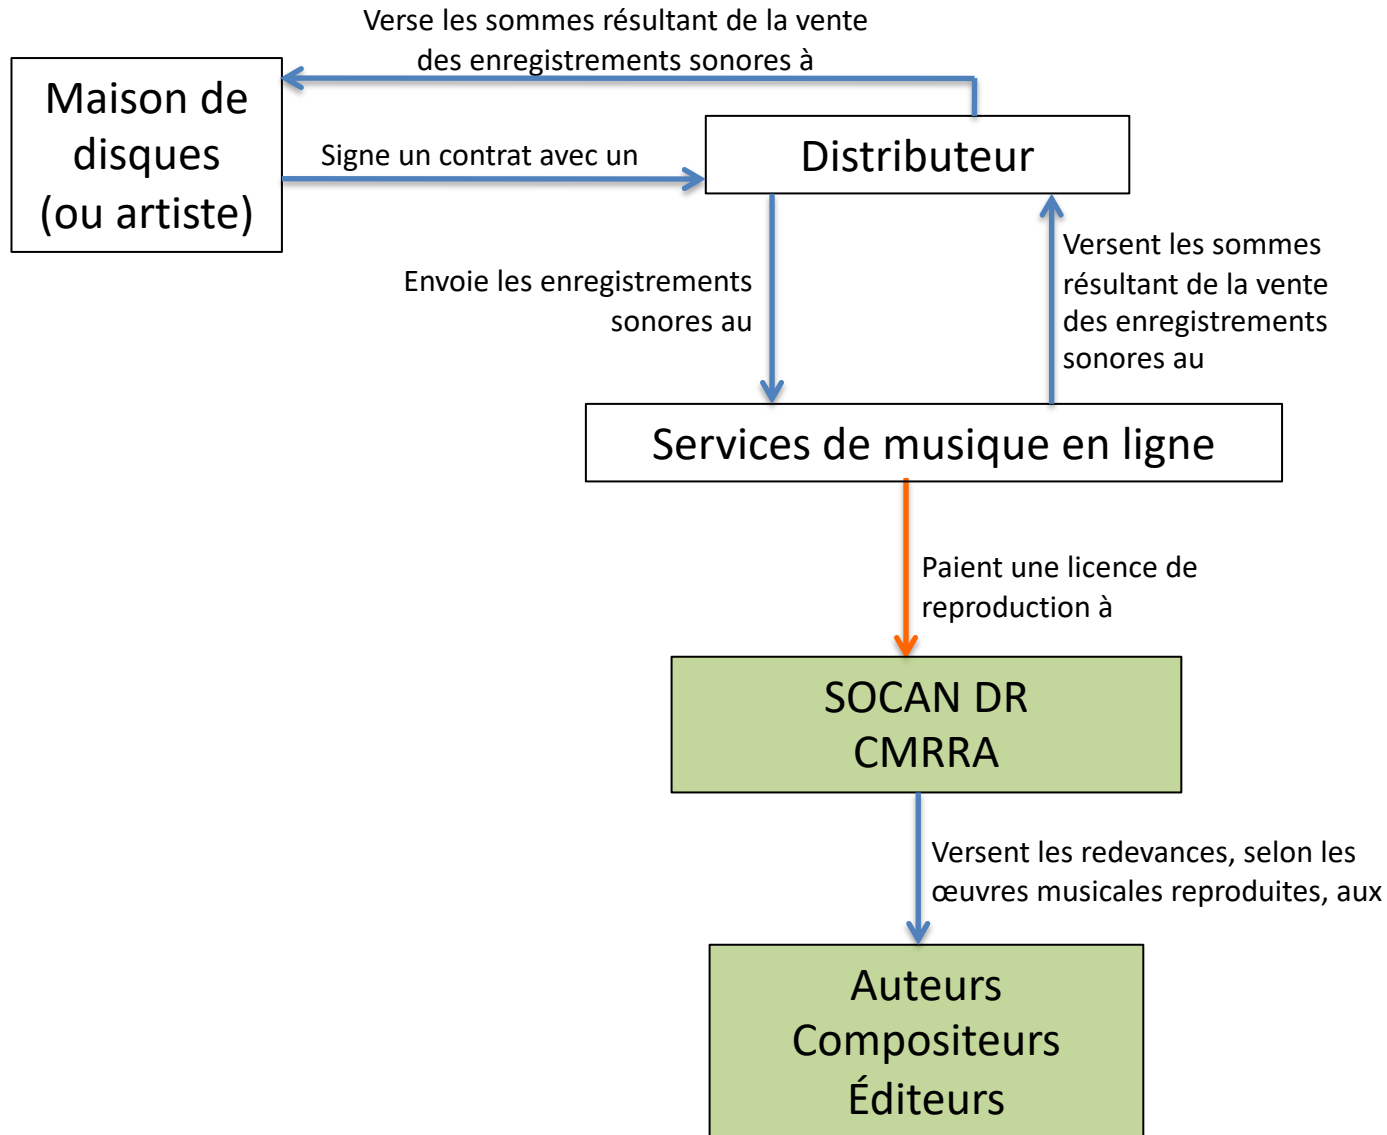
Verse les sommes résultant de la vente des enregistrements sonores à

Maison de disques (ou artiste)

Signe un contrat avec un

Distributeur

Envoie les enregistrements sonores au

Versent les sommes résultant de la vente des enregistrements sonores au

Services de musique en ligne

Paient une licence de reproduction à

SOCAN DR
CMRRA

Versent les redevances, selon les œuvres musicales reproduites, aux

Auteurs
Compositeurs
Éditeurs